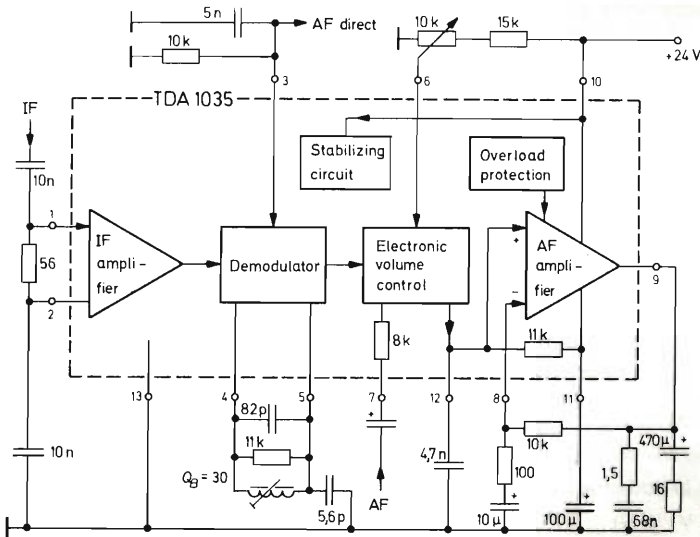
5 n
AF direct
10 k
10 k
15 k
+24 V
3
6
10
IF
TDA 1035
10n
Stabilizing circuit
Overload protection
1
56
2
IF amplifier
Demodulator
Electronic volume control
+
−
AF amplifier
9
8k
11 k
13
4
82p
5
7
+
12
8
11
11k
10k
470µ
+
$Q_B = 30$
4,7 n
100
1,5
16
10 n
AF
5,6p
+
10 µ
+
100µ
68n